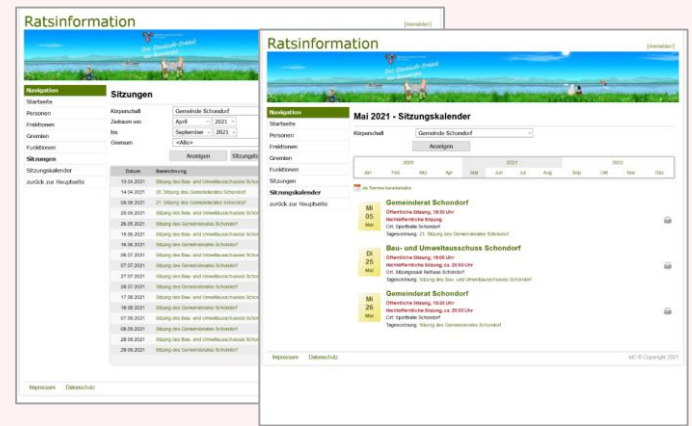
Ratsinformation

[Anmelden]

Navigation
Startseite
Personen
Fraktionen
Gremien
Funktionen
Sitzungen
Sitzungskalender
zurück zur Hauptseite

Sitzungen

Körperschaft: Gemeinde Schondorf
Zeitraum von: April 2021
bis: September 2021
Gremium: <Alle>

Anzeigen

| Datum | Bezeichnung |
|---|---|
| 13.04.2021 | Sitzung des Bau- und Umweltausschuss Schondorf |
| 14.04.2021 | 20. Sitzung des Gemeinderates Schondorf |
| 28.04.2021 | 21. Sitzung des Gemeinderates Schondorf |
| 23.05.2021 | Sitzung des Bau- und Umweltausschuss Schondorf |
| 26.05.2021 | Sitzung des Gemeinderates Schondorf |
| 15.06.2021 | Sitzung des Bau- und Umweltausschuss Schondorf |
| 16.06.2021 | Sitzung des Gemeinderates Schondorf |
| 06.07.2021 | Sitzung des Bau- und Umweltausschuss Schondorf |
| 07.07.2021 | Sitzung des Gemeinderates Schondorf |
| 27.07.2021 | Sitzung des Bau- und Umweltausschuss Schondorf |
| 28.07.2021 | Sitzung des Gemeinderates Schondorf |
| 17.08.2021 | Sitzung des Bau- und Umweltausschuss Schondorf |
| 18.08.2021 | Sitzung des Gemeinderates Schondorf |
| 07.09.2021 | Sitzung des Bau- und Umweltausschuss Schondorf |
| 08.09.2021 | Sitzung des Gemeinderates Schondorf |
| 28.09.2021 | Sitzung des Bau- und Umweltausschuss Schondorf |
| 29.09.2021 | Sitzung des Gemeinderates Schondorf |

Impressum Datenschutz

Ratsinformation

[Anmelden]

Navigation
Startseite
Personen
Fraktionen
Gremien
Funktionen
Sitzungen
Sitzungskalender
zurück zur Hauptseite

Mai 2021 - Sitzungskalender

Körperschaft: Gemeinde Schondorf

Anzeigen

2020 2021 2022
Jan Feb Mrz Apr Mai Jun Jul Aug Sep Okt Nov Dez

Als Termine herunterladen

Mi 05 Mai
Gemeinderat Schondorf
Öffentliche Sitzung, 19:00 Uhr
Nichtöffentliche Sitzung
Ort: Sporthalle Schondorf
Tagesordnung: 21. Sitzung des Gemeinderates Schondorf

Di 25 Mai
Bau- und Umweltausschuss Schondorf
Öffentliche Sitzung, 19:00 Uhr
Nichtöffentliche Sitzung, ca. 20:00 Uhr
Ort: Sitzungssaal Rathaus Schondorf
Tagesordnung: Sitzung des Bau- und Umweltausschuss Schondorf

Mi 26 Mai
Gemeinderat Schondorf
Öffentliche Sitzung, 19:00 Uhr
Nichtöffentliche Sitzung, ca. 20:00 Uhr
Ort: Sporthalle Schondorf
Tagesordnung: Sitzung des Gemeinderates Schondorf

Impressum Datenschutz

MC © Copyright 2021